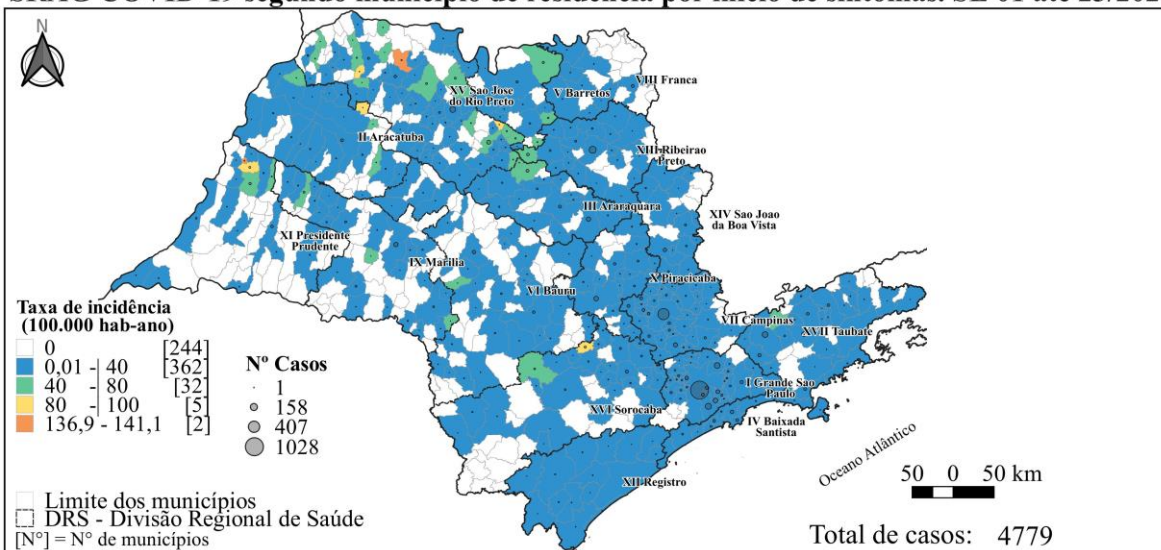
SRAG COVID-19 segundo município de residência por início de sintomas. SE 01 até 23/202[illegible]

N

XV Sao Jose do Rio Preto
V Barretos
VIII Franca
II Aracatuba
XIII Ribeirao Preto
III Araraquara
XIV Sao Joao da Boa Vista
XI Presidente Prudente
IX Marilia
X Piracicaba
VI Bauru
VII Campinas
XVII Taubate
I Grande Sao Paulo
XVI Sorocaba
IV Baixada Santista
XII Registro
Oceano Atlântico

Taxa de incidência (100.000 hab-ano)
| | |
|---|---|
| 0 | [244] |
| 0,01 - 40 | [362] |
| 40 - 80 | [32] |
| 80 - 100 | [5] |
| 136,9 - 141,1 | [2] |

Nº Casos
1
158
407
1028

Limite dos municípios
DRS - Divisão Regional de Saúde
[N°] = N° de municípios

50 0 50 km

Total de casos: 4779